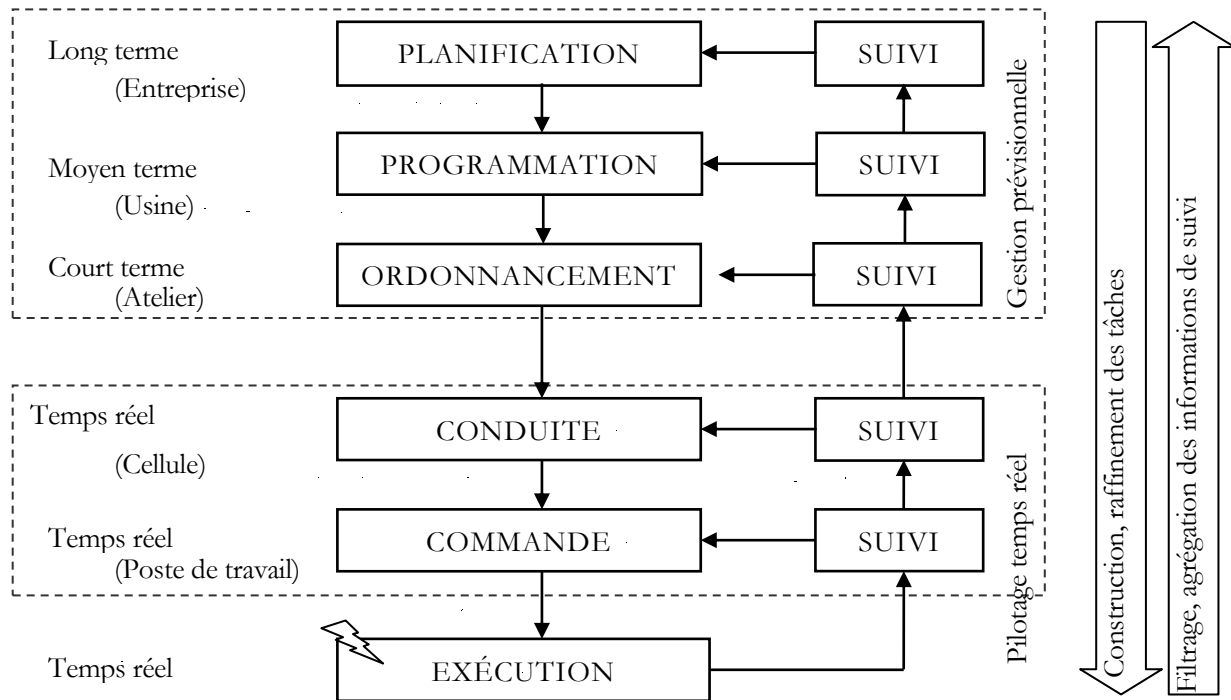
Long terme
(Entreprise)

PLANIFICATION

SUIVI

Moyen terme
(Usine)

PROGRAMMATION

SUIVI

Court terme
(Atelier)

ORDONNANCEMENT

SUIVI

Gestion prévisionnelle

Temps réel
(Cellule)

CONDUITE

SUIVI

Temps réel
(Poste de travail)

COMMANDE

SUIVI

Pilotage temps réel

Temps réel

EXÉCUTION

Construction, raffinement des tâches

Filtrage, agrégation des informations de suivi